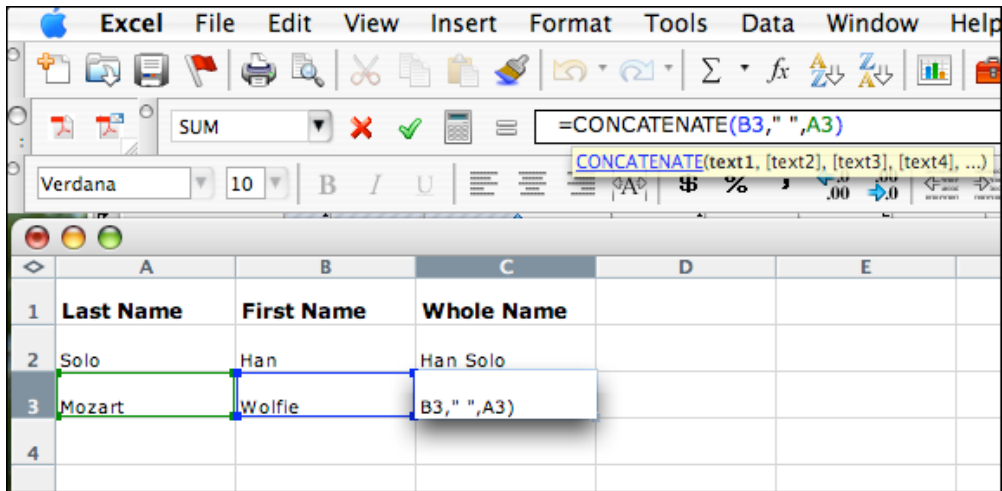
Excel File Edit View Insert Format Tools Data Window Help

SUM

=CONCATENATE(B3," ",A3)

CONCATENATE(text1, [text2], [text3], [text4], ...)

Verdana 10

| | A | B | C | D | E |
|---|---|---|---|---|---|
| 1 | Last Name | First Name | Whole Name | | |
| 2 | Solo | Han | Han Solo | | |
| 3 | Mozart | Wolfie | B3," ",A3) | | |
| 4 | | | | | |